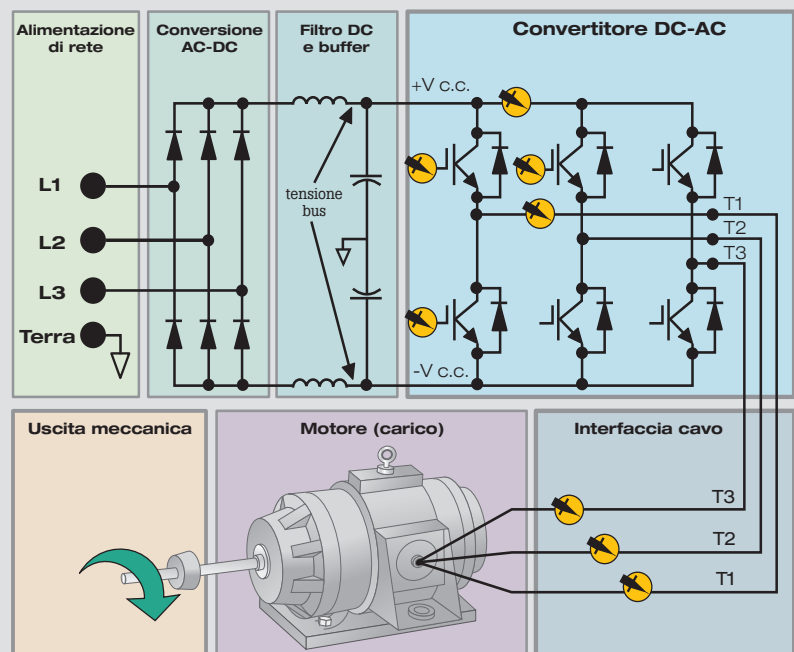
Alimentazione di rete

Conversione AC-DC

Filtro DC e buffer

Convertitore DC-AC

+V c.c.

L1

L2

L3

Terra

tensione bus

T1

T2

T3

-V c.c.

Uscita meccanica

Motore (carico)

Interfaccia cavo

T3

T2

T1